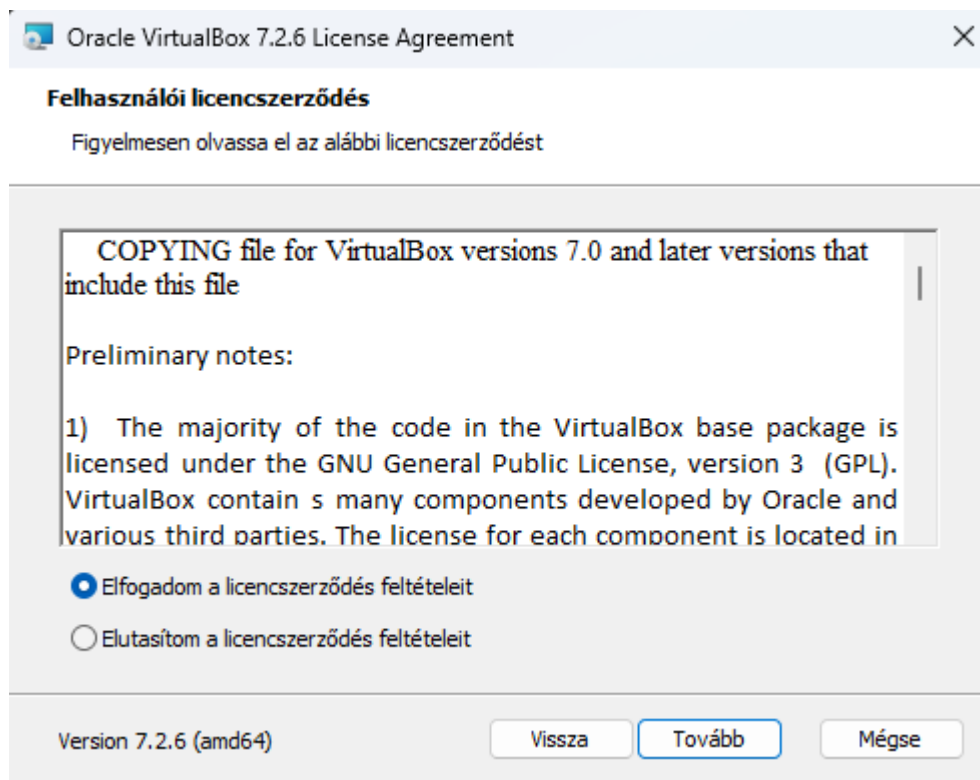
Oracle VirtualBox 7.2.6 License Agreement

Felhasználói licencszerződés

Figyelmesen olvassa el az alábbi licencszerződést

COPYING file for VirtualBox versions 7.0 and later versions that include this file

Preliminary notes:

1) The majority of the code in the VirtualBox base package is licensed under the GNU General Public License, version 3 (GPL). VirtualBox contain s many components developed by Oracle and various third parties. The license for each component is located in

Elfogadom a licencszerződés feltételeit

Elutasítom a licencszerződés feltételeit

Version 7.2.6 (amd64)

Vissza

Tovább

Mégse